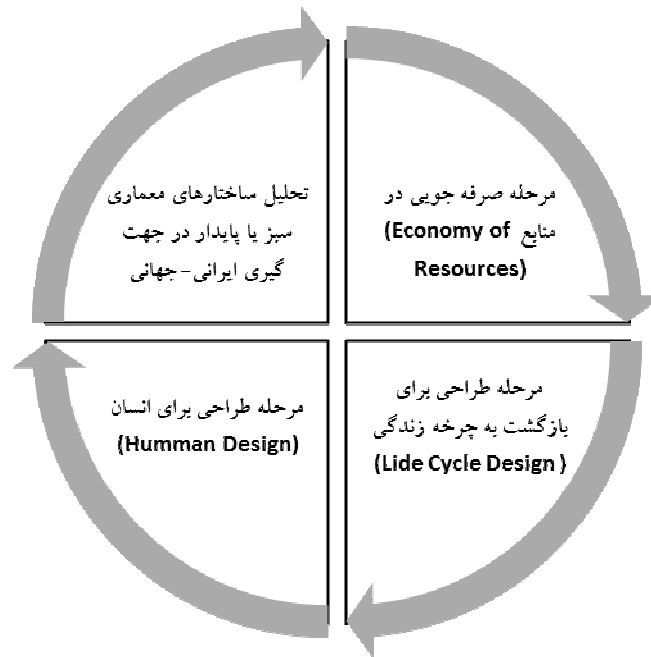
تحلیل ساختارهای معماری سبز یا پایدار در جهت گیری ایرانی-جهانی

مرحله صرفه جویی در منابع (Economy of Resources)

مرحله طراحی برای انسان (Humman Design)

مرحله طراحی برای بازگشت به چرخه زندگی (Lide Cycle Design )